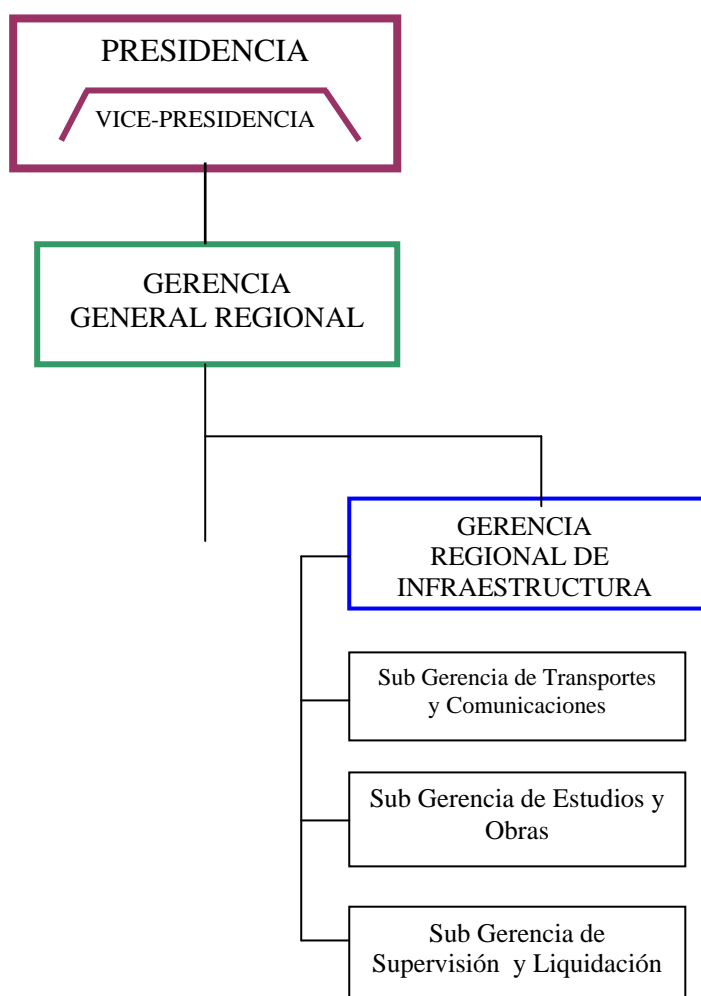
PRESIDENCIA

VICE-PRESIDENCIA

GERENCIA GENERAL REGIONAL

GERENCIA REGIONAL DE INFRAESTRUCTURA

Sub Gerencia de Transportes y Comunicaciones

Sub Gerencia de Estudios y Obras

Sub Gerencia de Supervisión y Liquidación